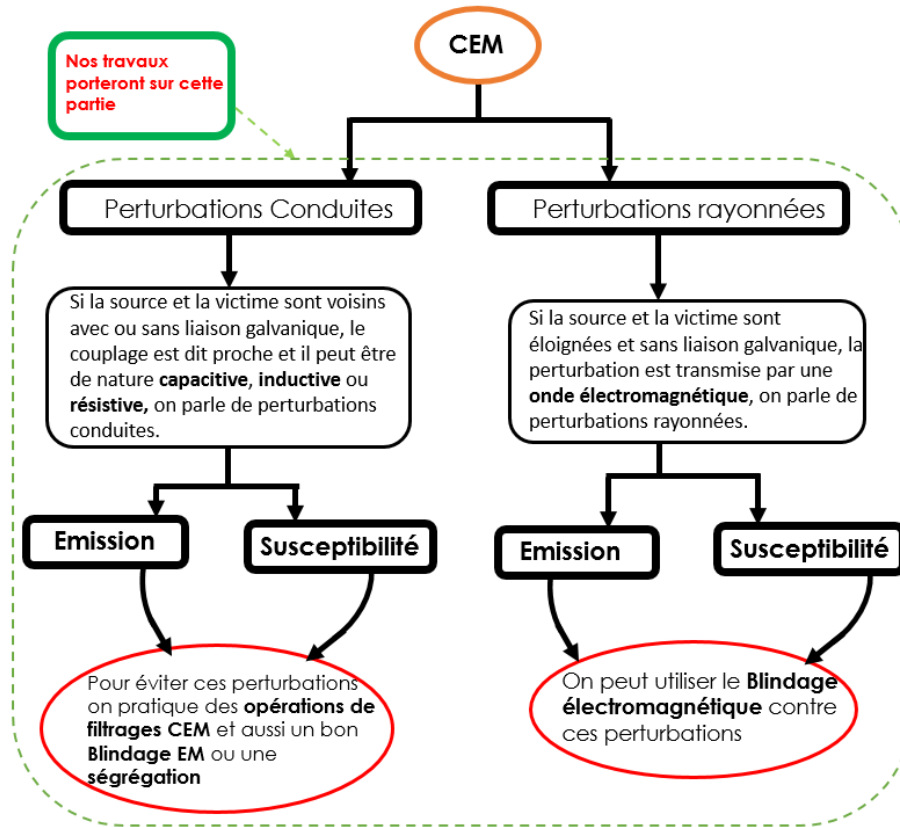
CEM

Nos travaux porteront sur cette partie

Perturbations Conduites

Perturbations rayonnées

Si la source et la victime sont voisins avec ou sans liaison galvanique, le couplage est dit proche et il peut être de nature **capacitive**, **inductive** ou **résistive,** on parle de perturbations conduites.

Si la source et la victime sont éloignées et sans liaison galvanique, la perturbation est transmise par une **onde électromagnétique**, on parle de perturbations rayonnées.

Emission

Susceptibilité

Emission

Susceptibilité

Pour éviter ces perturbations on pratique des **opérations de filtrages CEM** et aussi un bon **Blindage EM** ou une **ségrégation**

On peut utiliser le **Blindage électromagnétique** contre ces perturbations